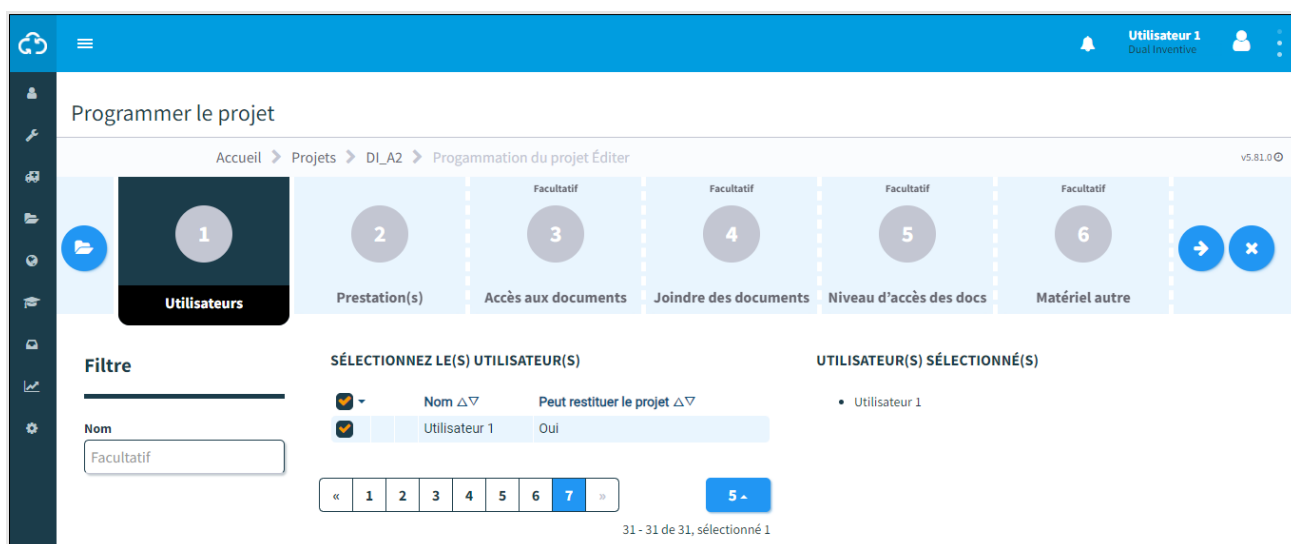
Utilisateur 1
Dual Inventive

Programmer le projet

Accueil > Projets > DI_A2 > Progammation du projet Éditer

v5.81.0

1
Utilisateurs

2
Prestation(s)

Facultatif
3
Accès aux documents

Facultatif
4
Joindre des documents

Facultatif
5
Niveau d'accès des docs

Facultatif
6
Matériel autre

Filtre

Nom
Facultatif

SÉLECTIONNEZ LE(S) UTILISATEUR(S)

| | | | Nom △▽ | Peut restituer le projet △▽ |
|---|---|---|---|---|
| ✔ | | | Utilisateur 1 | Oui |

« 1 2 3 4 5 6 7 »

5

31 - 31 de 31, sélectionné 1

UTILISATEUR(S) SÉLECTIONNÉ(S)

• Utilisateur 1